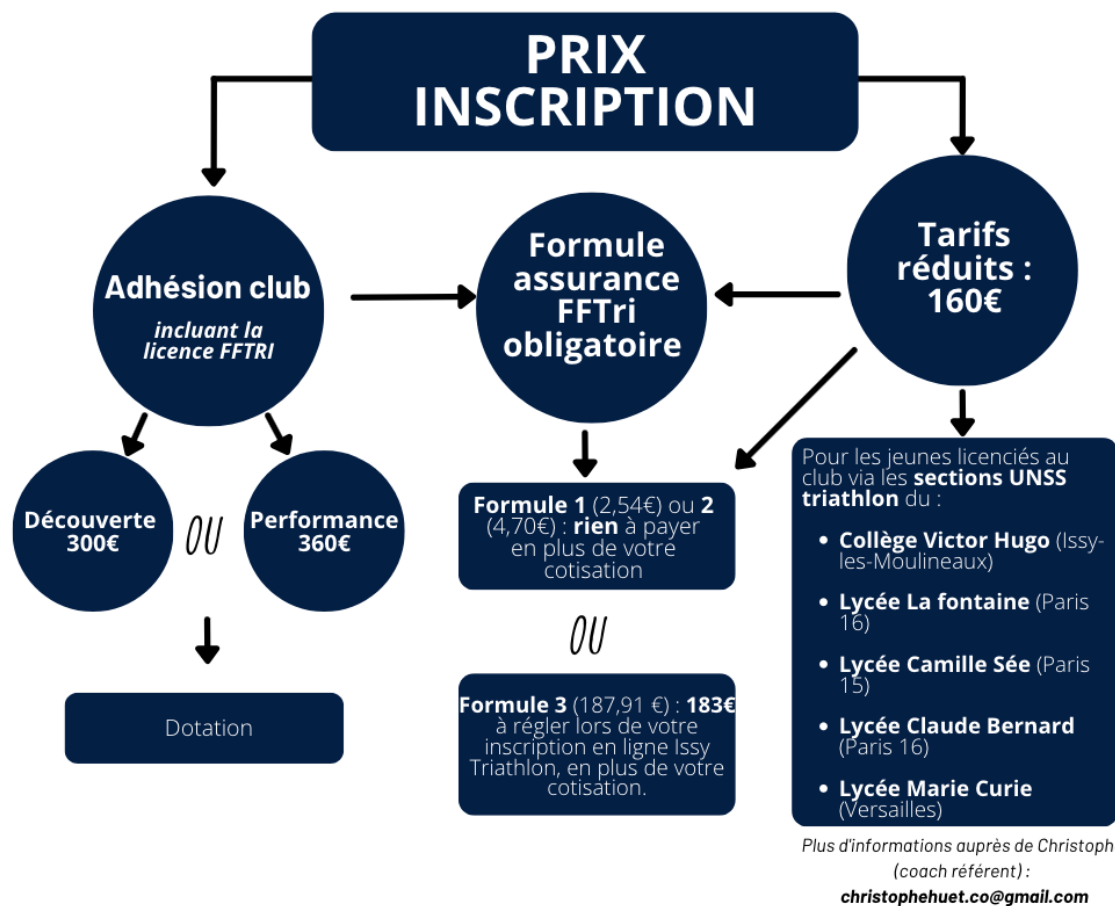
PRIX INSCRIPTION

Adhésion club

incluant la licence FFTRI

Découverte 300€

OU

Performance 360€

Dotation

Formule assurance FFTri obligatoire

Formule 1 (2,54€) ou 2 (4,70€) : rien à payer en plus de votre cotisation

OU

Formule 3 (187,91 €) : 183€ à régler lors de votre inscription en ligne Issy Triathlon, en plus de votre cotisation.

Tarifs réduits : 160€

Pour les jeunes licenciés au club via les sections UNSS triathlon du :

- Collège Victor Hugo (Issy-les-Moulineaux)
- Lycée La fontaine (Paris 16)
- Lycée Camille Sée (Paris 15)
- Lycée Claude Bernard (Paris 16)
- Lycée Marie Curie (Versailles)

Plus d'informations auprès de Christoph (coach référent) :

christophehuet.co@gmail.com